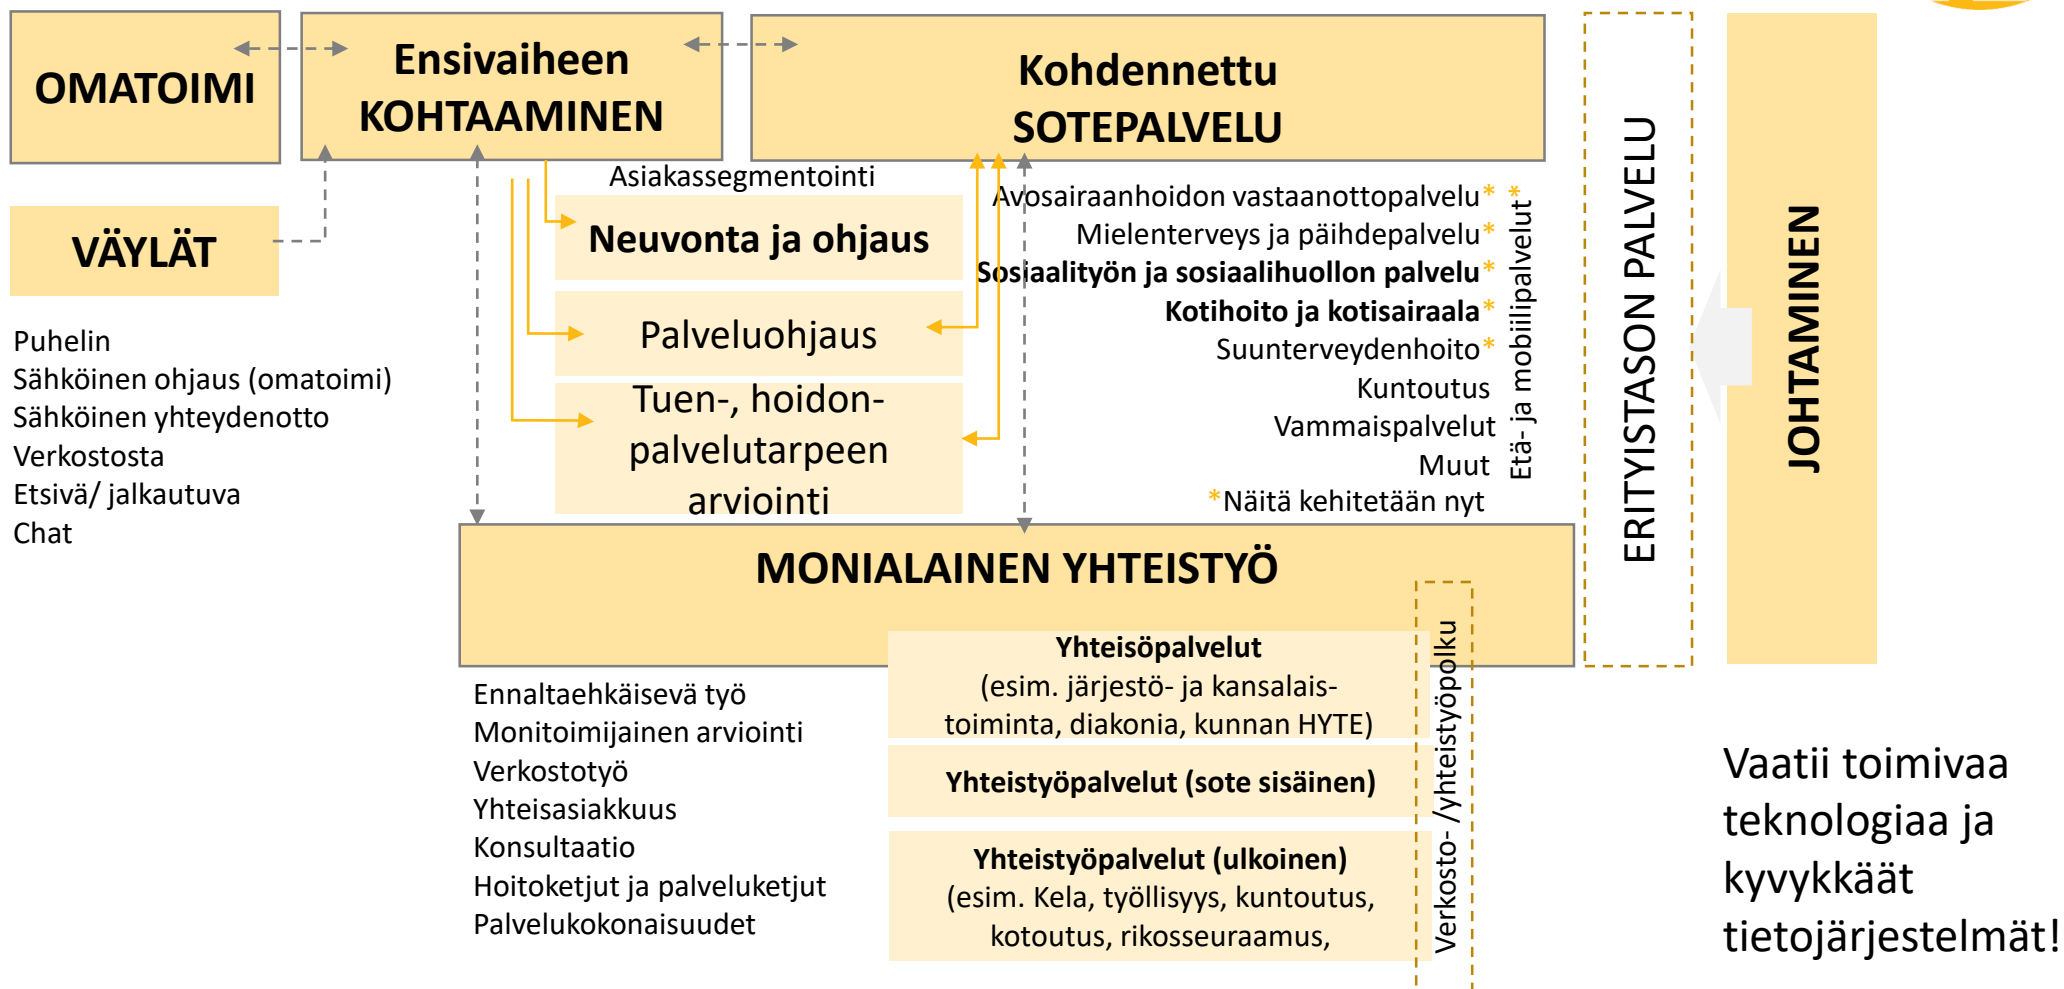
OMATOIMI

Ensivaiheen KOHTAAMINEN

Kohdennettu SOTEPALVELU

VÄYLÄT

Puhelin
Sähköinen ohjaus (omatoimi)
Sähköinen yhteydenotto
Verkostosta
Etsivä/ jalkautuva
Chat

Asiakassegmentointi

Neuvonta ja ohjaus

Palveluohjaus

Tuen-, hoidon-palvelutarpeen arviointi

Avosairaanhoidon vastaanottopalvelu*
Mielenterveys ja päihdepalvelu*
Sosiaalityön ja sosiaalihuollon palvelu*
Kotihoito ja kotisairaala*
Suunterveydenhoito*
Kuntoutus
Vammaispalvelut
Muut
*Näitä kehitetään nyt

Etä- ja mobiilipalvelut*

ERITYISTASON PALVELU

JOHTAMINEN

MONIALAINEN YHTEISTYÖ

Ennaltaehkäisevä työ
Monitoimijainen arviointi
Verkostotyö
Yhteisasiakkuus
Konsultaatio
Hoitoketjut ja palveluketjut
Palvelukokonaisuudet

Yhteisöpalvelut
(esim. järjestö- ja kansalais-toiminta, diakonia, kunnan HYTE)

Yhteistyöpalvelut (sote sisäinen)

Yhteistyöpalvelut (ulkoinen)
(esim. Kela, työllisyys, kuntoutus, kotoutus, rikosseuraamus,

Verkosto- /yhteistyöpolku

Vaatii toimivaa teknologiaa ja kyvykkäät tietojärjestelmät!